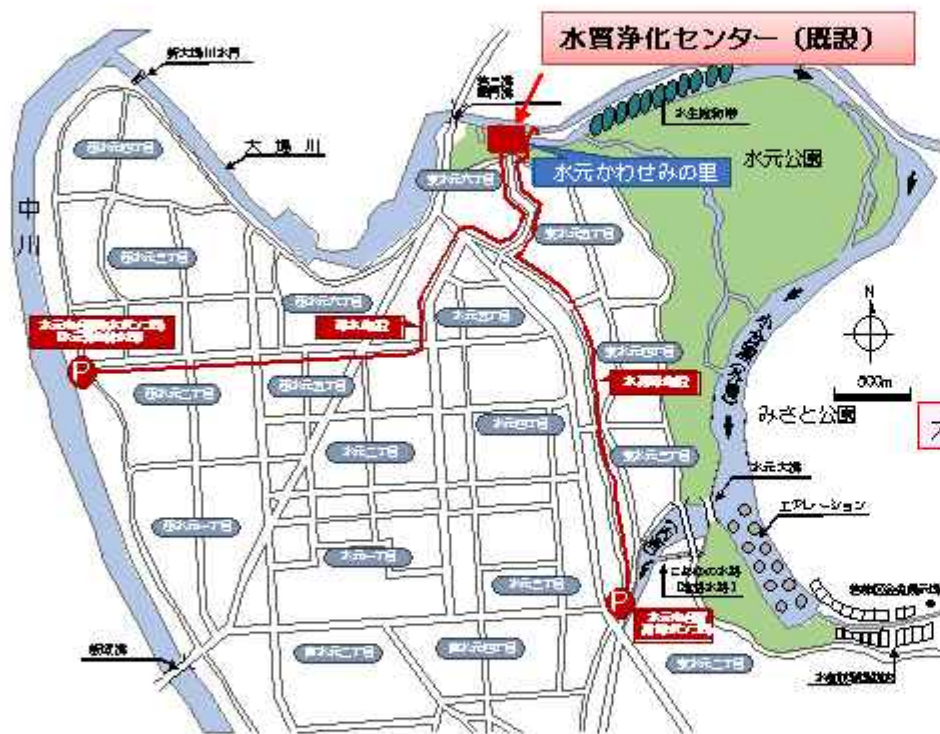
水質浄化センター（既設）

新大場川水門

大場川

中川

水元かわせみの里

水元公園

みさと公園

500m

N

水元大橋

エアレーション

P

P

東水元六丁目

東水元五丁目

東水元四丁目

東水元三丁目

東水元二丁目

西水元六丁目

西水元五丁目

西水元四丁目

西水元三丁目

西水元二丁目

西水元一丁目

水元五丁目

水元四丁目

水元三丁目

水元二丁目

水元一丁目

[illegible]